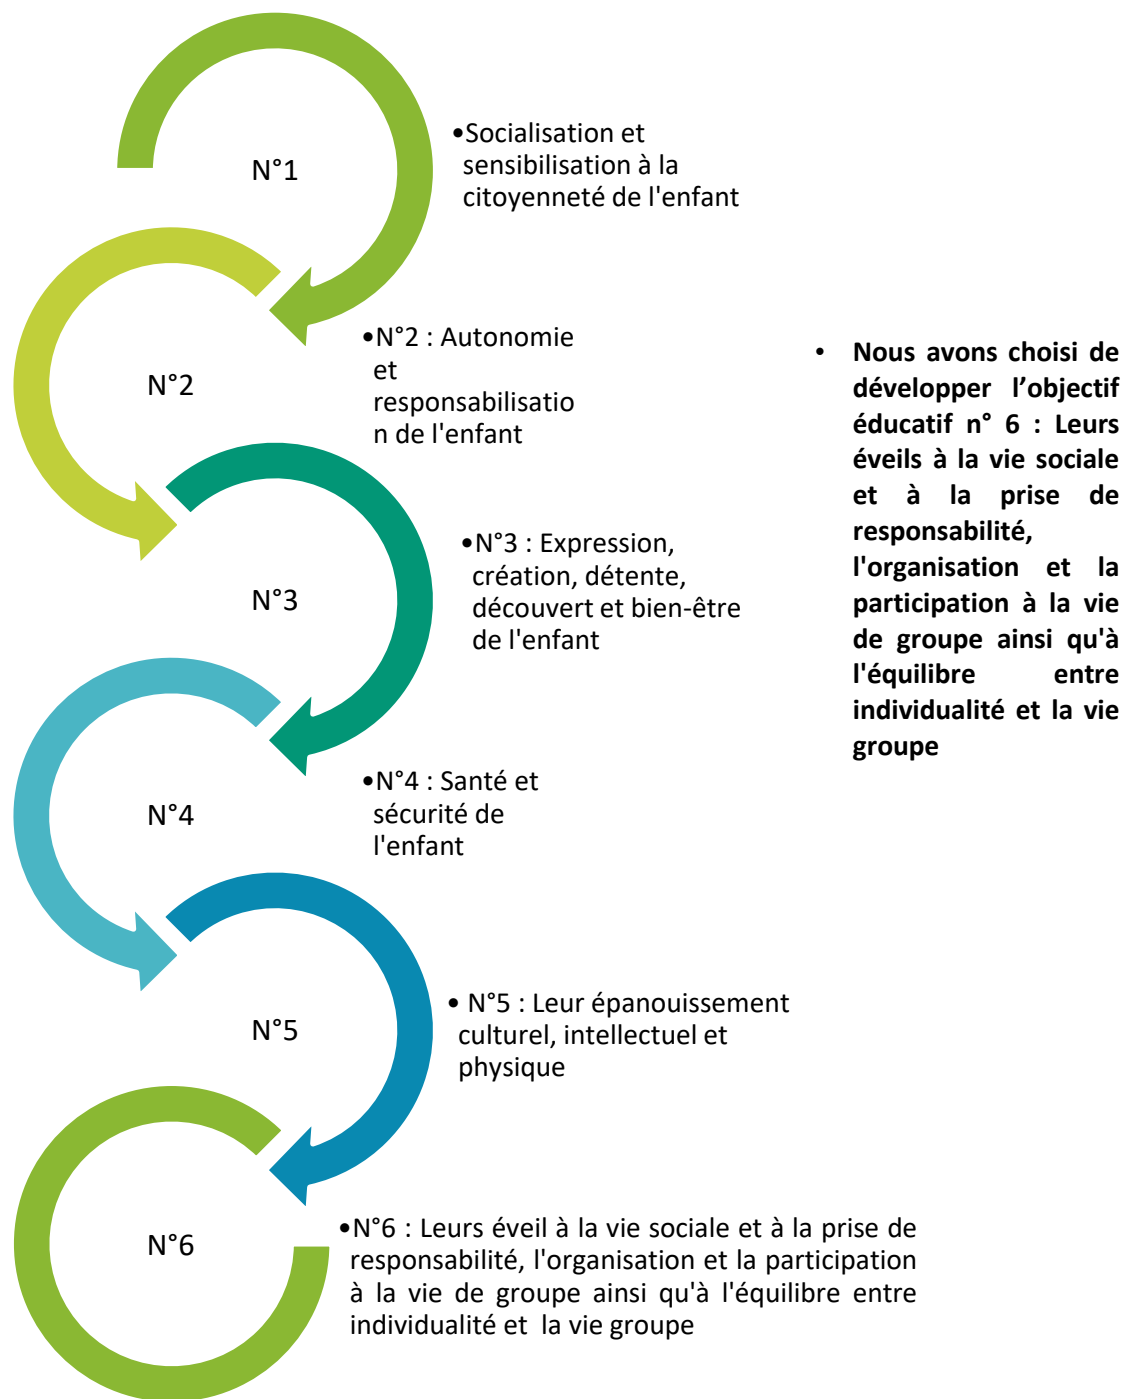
N°1

•Socialisation et sensibilisation à la citoyenneté de l'enfant

N°2

•N°2 : Autonomie et responsabilisation de l'enfant

N°3

•N°3 : Expression, création, détente, découvert et bien-être de l'enfant

N°4

•N°4 : Santé et sécurité de l'enfant

N°5

• N°5 : Leur épanouissement culturel, intellectuel et physique

N°6

•N°6 : Leurs éveil à la vie sociale et à la prise de responsabilité, l'organisation et la participation à la vie de groupe ainsi qu'à l'équilibre entre individualité et la vie groupe

• Nous avons choisi de développer l'objectif éducatif n° 6 : Leurs éveils à la vie sociale et à la prise de responsabilité, l'organisation et la participation à la vie de groupe ainsi qu'à l'équilibre entre individualité et la vie groupe